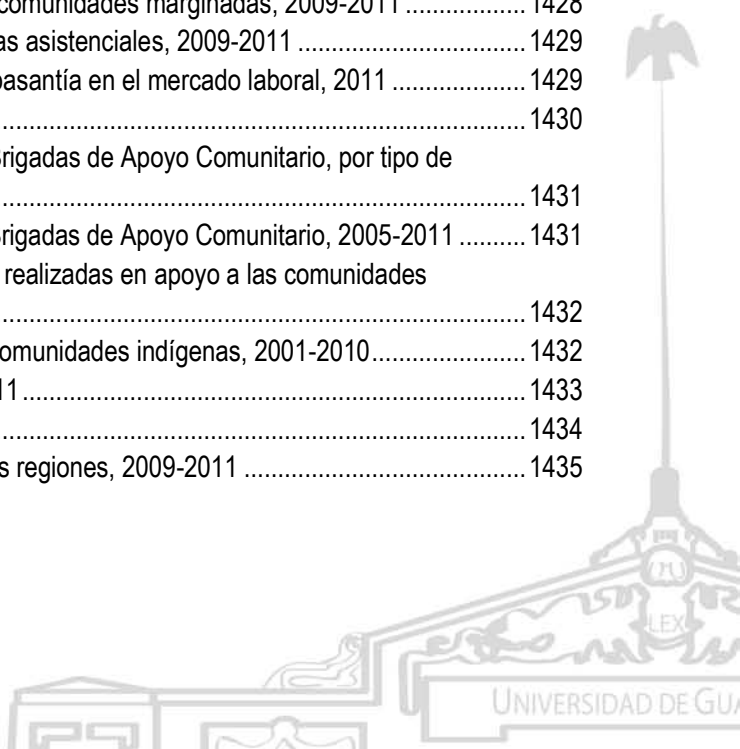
comunidades marginadas, 2009-2011 .................. 1428
as asistenciales, 2009-2011 .................................. 1429
pasantía en el mercado laboral, 2011 .................... 1429
.............................................................................. 1430
brigadas de Apoyo Comunitario, por tipo de
.............................................................................. 1431
brigadas de Apoyo Comunitario, 2005-2011 .......... 1431
realizadas en apoyo a las comunidades
.............................................................................. 1432
comunidades indígenas, 2001-2010........................ 1432
11 ........................................................................ 1433
.............................................................................. 1434
s regiones, 2009-2011 ............................................ 1435

LEX

UNIVERSIDAD DE GU